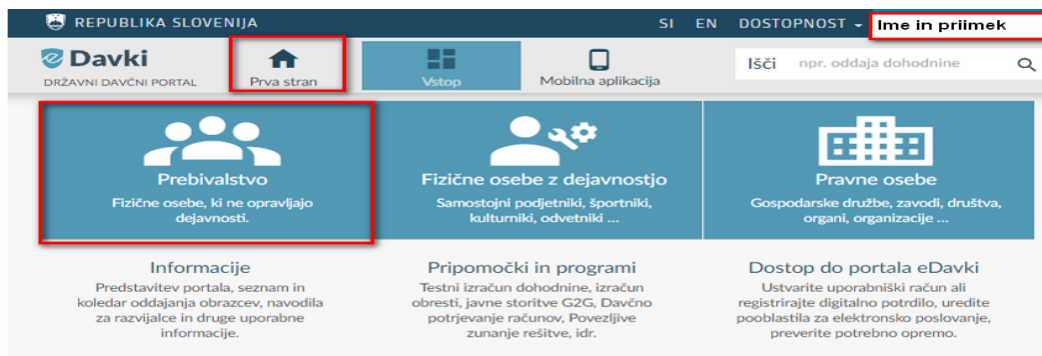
REPUBLIKA SLOVENIJA

SI EN DOSTOPNOST Ime in priimek

eDavki
DRŽAVNI DAVČNI PORTAL

Prva stran

Vstop

Mobilna aplikacija

Išči npr. oddaja dohodnine

Prebivalstvo
Fizične osebe, ki ne opravljajo dejavnosti.

Fizične osebe z dejavnostjo
Samostojni podjetniki, športniki, kulturniki, odvetniki ...

Pravne osebe
Gospodarske družbe, zavodi, društva, organi, organizacije ...

Informacije
Predstavitev portala, seznam in koledar oddajanja obrazcev, navodila za razvijalce in druge uporabne informacije.

Pripomočki in programi
Testni izračun dohodnine, izračun obresti, javne storitve G2G, Davčno potrjevanje računov, Povezljive zunanje rešitve, idr.

Dostop do portala eDavki
Ustvarite uporabniški račun ali registrirajte digitalno potrdilo, uredite pooblastila za elektronsko poslovanje, preverite potrebno opremo.